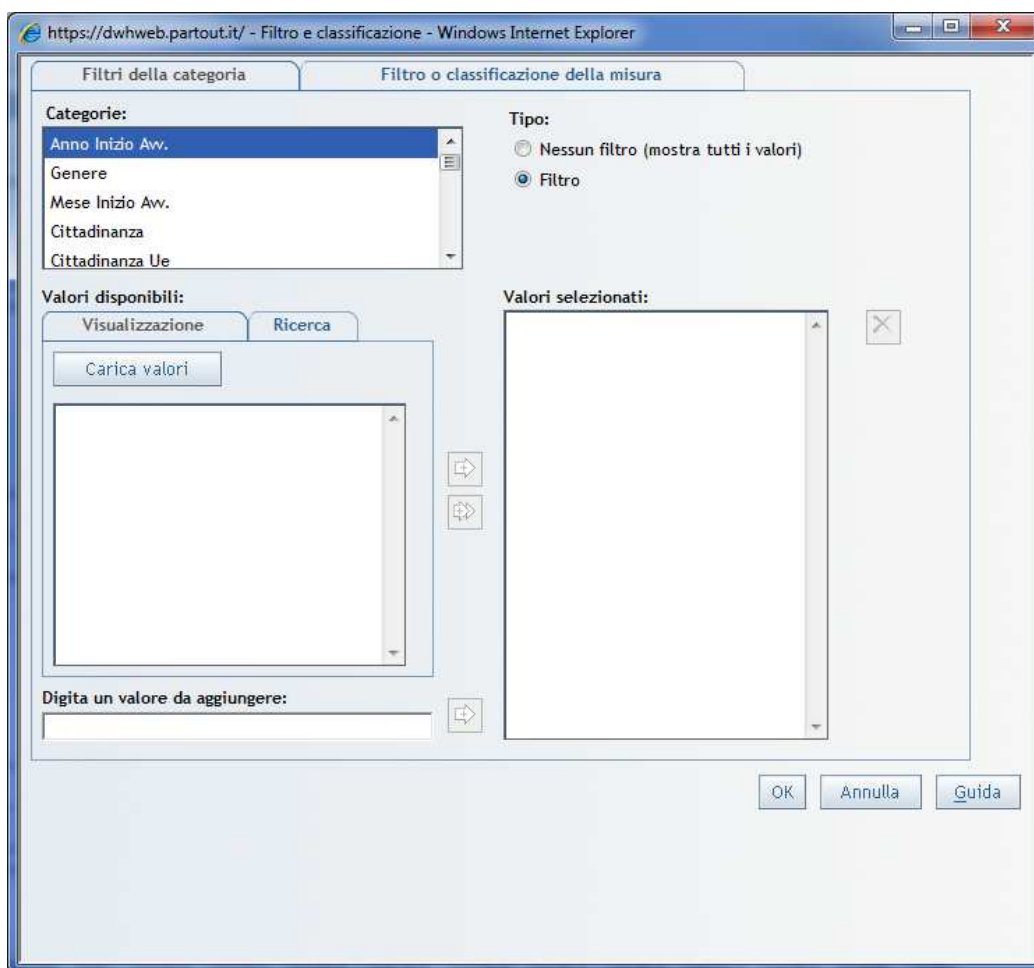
https://dwhweb.partout.it/ - Filtro e classificazione - Windows Internet Explorer

Filtri della categoria

Filtro o classificazione della misura

Categorie:

Anno Inizio Avv.

Genere

Mese Inizio Avv.

Cittadinanza

Cittadinanza Ue

Tipo:

Nessun filtro (mostra tutti i valori)

Filtro

Valori disponibili:

Visualizzazione

Ricerca

Carica valori

Valori selezionati:

Digita un valore da aggiungere:

OK

Annulla

Guida